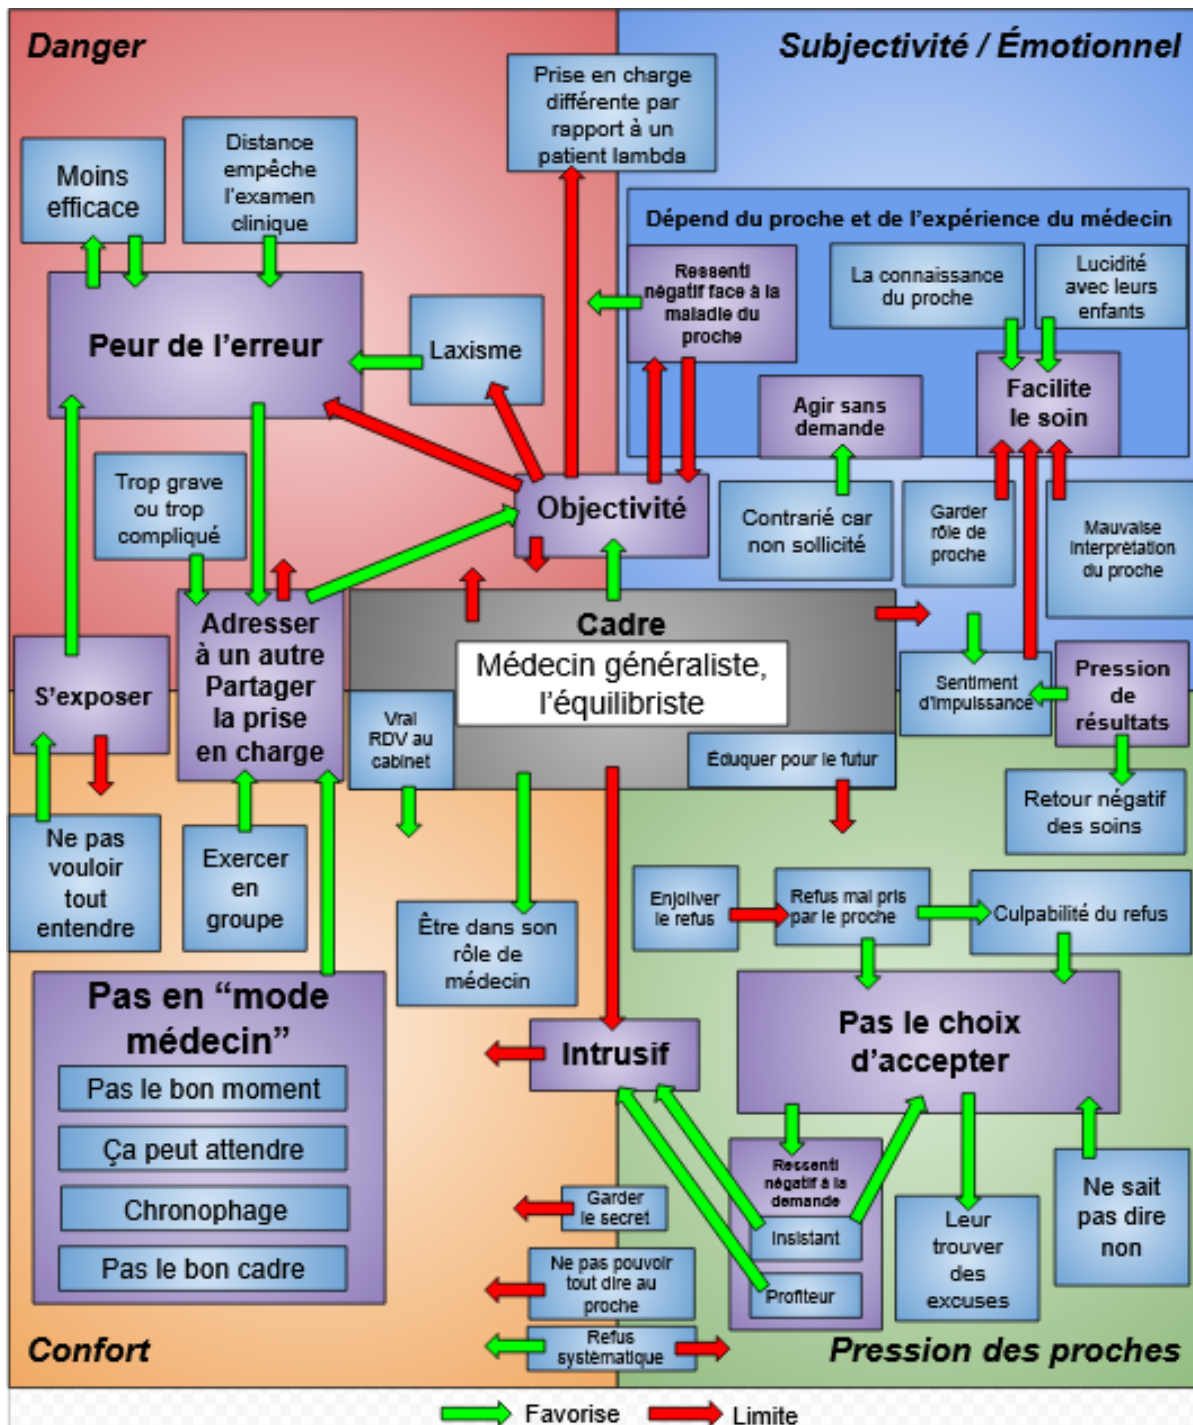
Danger

Subjectivité / Émotionnel

Moins efficace

Distance empêche l'examen clinique

Prise en charge différente par rapport à un patient lambda

Dépend du proche et de l'expérience du médecin

Ressenti négatif face à la maladie du proche

La connaissance du proche

Lucidité avec leurs enfants

Peur de l'erreur

Laxisme

Agir sans demande

Facilite le soin

Trop grave ou trop compliqué

Objectivité

Contrarié car non sollicité

Garder rôle de proche

Mauvaise interprétation du proche

Adresser à un autre Partager la prise en charge

Cadre

Médecin généraliste, l'équilibriste

S'exposer

Vrai RDV au cabinet

Sentiment d'impuissance

Pression de résultats

Éduquer pour le futur

Retour négatif des soins

Ne pas vouloir tout entendre

Exercer en groupe

Être dans son rôle de médecin

Enjoliver le refus

Refus mal pris par le proche

Culpabilité du refus

Pas en "mode médecin"

Pas le bon moment

Ça peut attendre

Chronophage

Pas le bon cadre

Intrusif

Pas le choix d'accepter

Ressenti négatif à la demande

Insistant

Profiteur

Garder le secret

Ne pas pouvoir tout dire au proche

Refus systématique

Leur trouver des excuses

Ne sait pas dire non

Confort

Pression des proches

Favorise

Limite